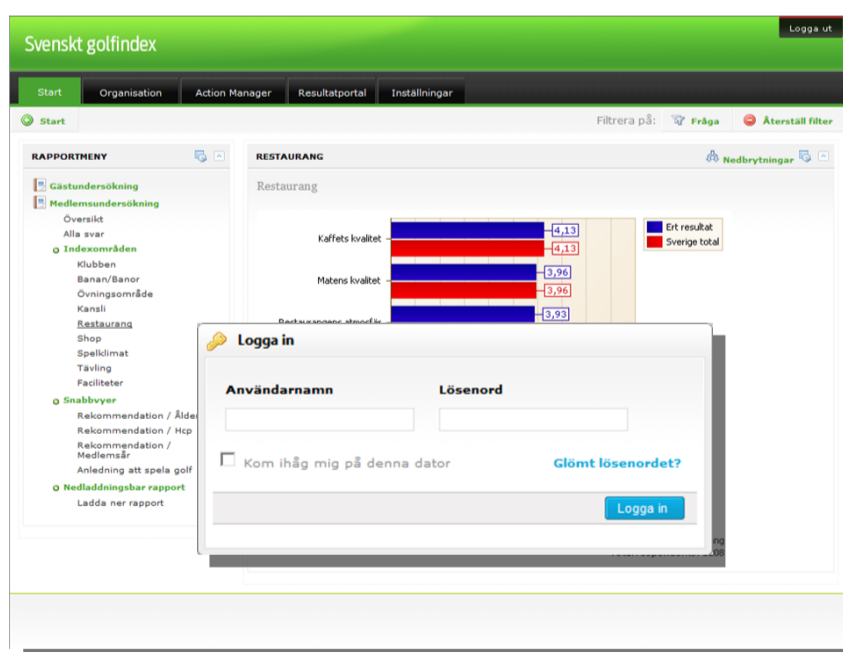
Svenskt golfindex

Logga ut

Start | Organisation | Action Manager | Resultatportal | Inställningar

Start

Filtrera på: Fråga | Återställ filter

RAPPORTMENY

Gästundersökning
Medlemsundersökning
Översikt
Alla svar
Indexområden
Klubben
Banan/Banor
Övningsområde
Kansli
Restaurang
Shop
Spelklimat
Tävling
Faciliteter
Snabbvyer
Rekommendation / Ålder
Rekommendation / Hcp
Rekommendation / Medlemsår
Anledning att spela golf
Nedladdningsbar rapport
Ladda ner rapport

RESTAURANG

Nedbrytningar

Restaurang

Kaffets kvalitet
4,13
4,13
Matens kvalitet
3,96
3,96
Restaurangens atmosfär
3,93

Ert resultat
Sverige total

Logga in

Användarnamn

Lösenord

Kom ihåg mig på denna dator

Glömt lösenordet?

Logga in